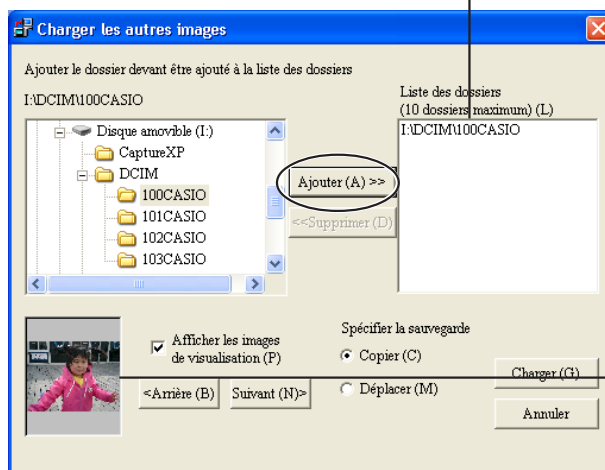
Charger les autres images

Ajouter le dossier devant être ajouté à la liste des dossiers

I:\DCIM\100CASIO

Disque amovible (I:)
CaptureXP
DCIM
100CASIO
101CASIO
102CASIO
103CASIO

Ajouter (A) >>

<<Supprimer (D)

Liste des dossiers
(10 dossiers maximum) (L)
I:\DCIM\100CASIO

Afficher les images de visualisation (P)

<Arrière (B)

Suivant (N)>

Spécifier la sauvegarde

Copier (C)

Déplacer (M)

Charger (G)

Annuler